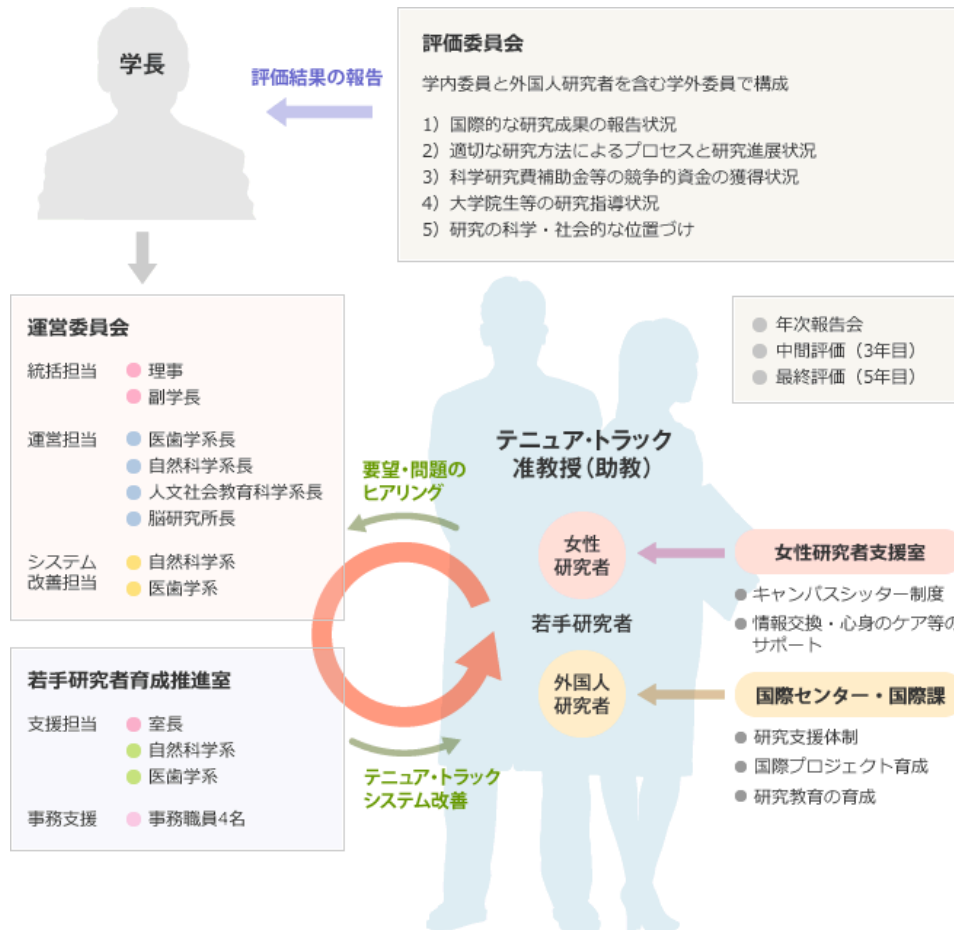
学長

評価結果の報告

評価委員会

学内委員と外国人研究者を含む学外委員で構成

1）国際的な研究成果の報告状況
2）適切な研究方法によるプロセスと研究進展状況
3）科学研究費補助金等の競争的資金の獲得状況
4）大学院生等の研究指導状況
5）研究の科学・社会的な位置づけ

運営委員会

統括担当
理事
副学長

運営担当
医歯学系長
自然科学系長
人文社会教育科学系長
脳研究所長

システム改善担当
自然科学系
医歯学系

若手研究者育成推進室

支援担当
室長
自然科学系
医歯学系

事務支援
事務職員4名

年次報告会
中間評価（3年目）
最終評価（5年目）

テニュア・トラック
准教授（助教）

要望・問題のヒアリング

女性研究者

若手研究者

外国人研究者

テニュア・トラックシステム改善

女性研究者支援室
キャンパスシッター制度
情報交換・心身のケア等の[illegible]サポート

国際センター・国際課
研究支援体制
国際プロジェクト育成
研究教育の育成